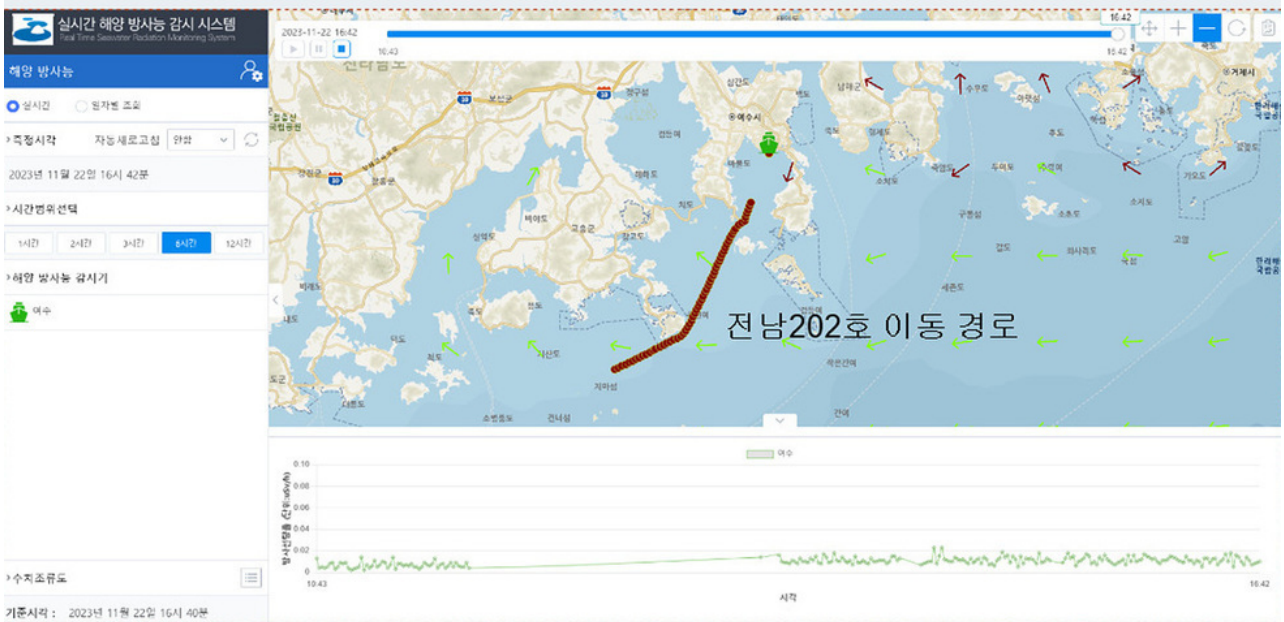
실시간 해양 방사능 감시 시스템
Real Time Seawater Radiation Monitoring System

해양 방사능

실시간 일자별 조회

측정시각 자동새로고침 안함

2023년 11월 22일 16시 42분

시간범위선택

1시간 2시간 3시간 6시간 12시간

해양 방사능 감시기

여수

수치조류도

기준시각 : 2023년 11월 22일 16시 40분

2023-11-22 16:42
16:42
16:43
16:42

여수시
거제시

전남202호 이동 경로

여수

0.10
0.08
0.06
0.04
0.02
0.00

방사선량률 선량(μSv/h)

16:43
16:42
시각